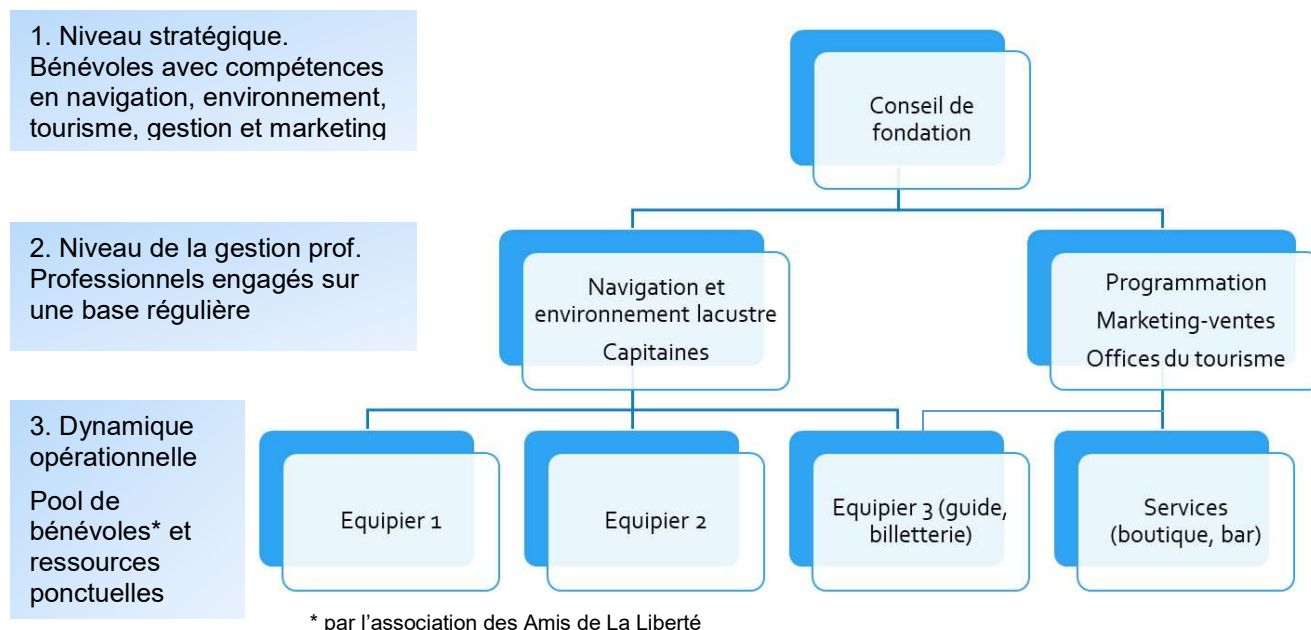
1. Niveau stratégique. Bénévoles avec compétences en navigation, environnement, tourisme, gestion et marketing

Conseil de fondation

2. Niveau de la gestion prof. Professionnels engagés sur une base régulière

Navigation et environnement lacustre

Capitaines

Programmation

Marketing-ventes

Offices du tourisme

3. Dynamique opérationnelle

Pool de bénévoles* et ressources ponctuelles

Equipier 1

Equipier 2

Equipier 3 (guide, billetterie)

Services (boutique, bar)

* par l'association des Amis de La Liberté